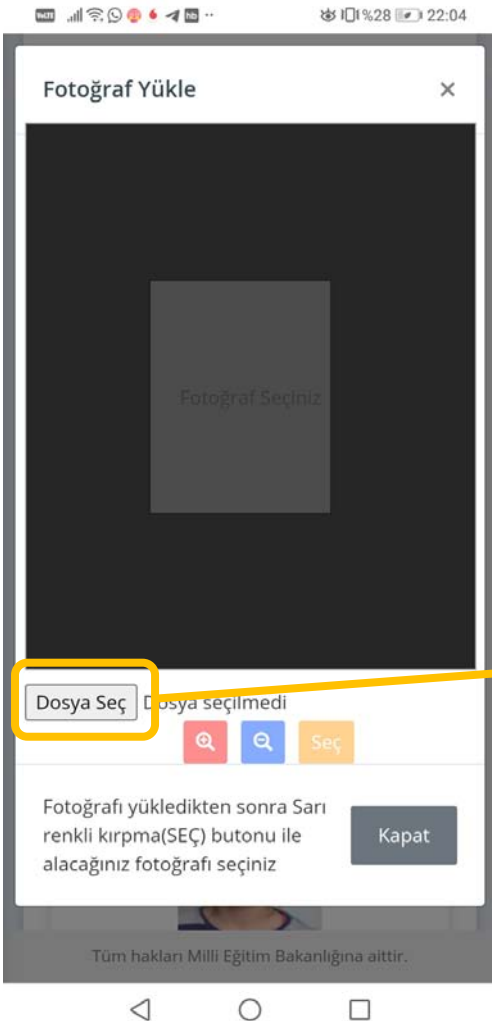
%28 22:04

Fotoğraf Yükle ×

Fotoğraf Seçiniz

Dosya Seç Dosya seçilmedi

Seç

Fotoğrafı yükledikten sonra Sarı renkli kırpma(SEÇ) butonu ile alacağınız fotoğrafı seçiniz

Kapat

Tüm hakları Milli Eğitim Bakanlığına aittir.